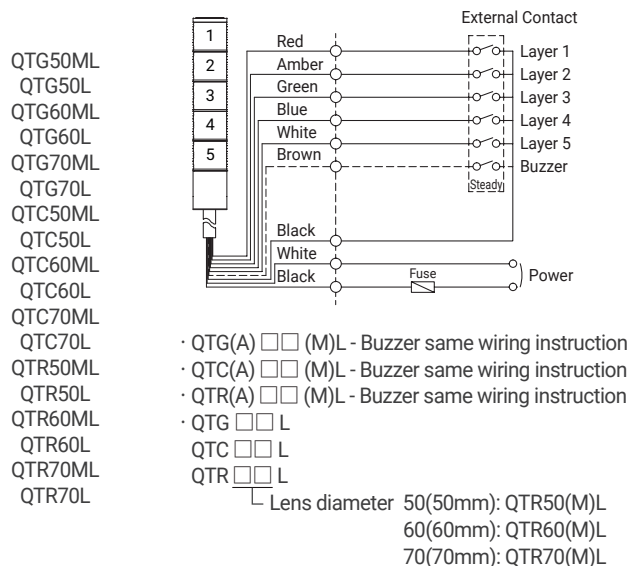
QTG50ML
QTG50L
QTG60ML
QTG60L
QTG70ML
QTG70L
QTC50ML
QTC50L
QTC60ML
QTC60L
QTC70ML
QTC70L
QTR50ML
QTR50L
QTR60ML
QTR60L
QTR70ML
QTR70L

External Contact

1
2
3
4
5

Red
Amber
Green
Blue
White
Brown

Layer 1
Layer 2
Layer 3
Layer 4
Layer 5
Buzzer

Steady

Black
White
Black

Fuse

Power

· QTG(A) □□ (M)L - Buzzer same wiring instruction
· QTC(A) □□ (M)L - Buzzer same wiring instruction
· QTR(A) □□ (M)L - Buzzer same wiring instruction
· QTG □□ L
QTC □□ L
QTR □□ L
Lens diameter 50(50mm): QTR50(M)L
60(60mm): QTR60(M)L
70(70mm): QTR70(M)L